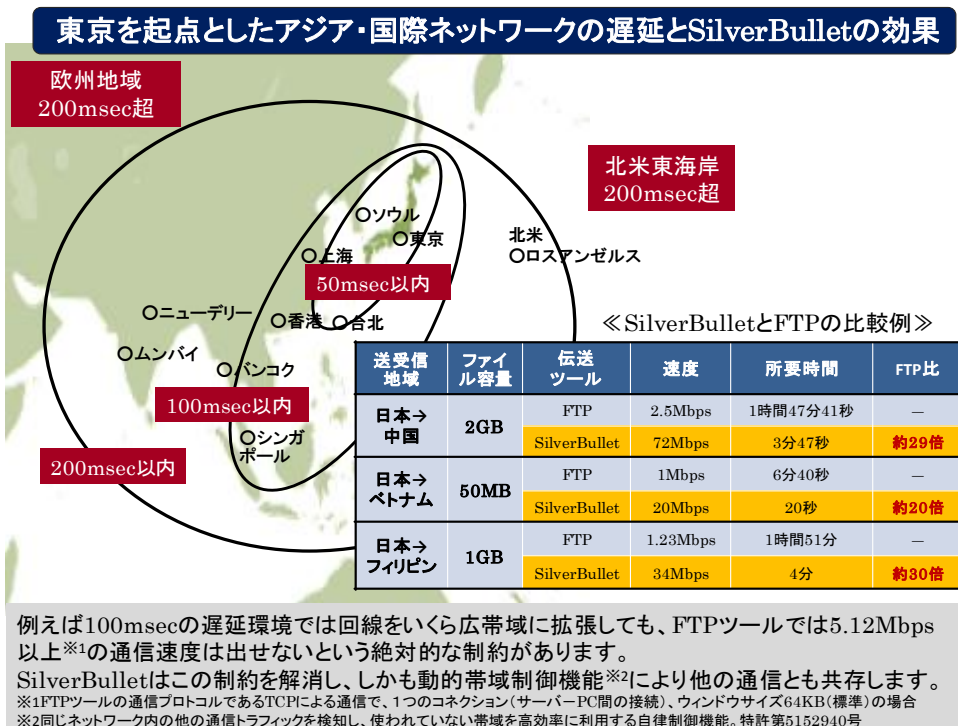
東京を起点としたアジア・国際ネットワークの遅延とSilverBulletの効果

欧州地域
200msec超

北米東海岸
200msec超

ソウル
東京
上海
北米
ロスアンゼルス
50msec以内
ニューデリー
香港
台北
ムンバイ
バンコク
100msec以内
シンガポール
200msec以内

≪SilverBulletとFTPの比較例≫

| 送受信地域 | ファイル容量 | 伝送ツール | 速度 | 所要時間 | FTP比 |
|---|---|---|---|---|---|
| 日本→中国 | 2GB | FTP | 2.5Mbps | 1時間47分41秒 | — |
| | | SilverBullet | 72Mbps | 3分47秒 | 約29倍 |
| 日本→ベトナム | 50MB | FTP | 1Mbps | 6分40秒 | — |
| | | SilverBullet | 20Mbps | 20秒 | 約20倍 |
| 日本→フィリピン | 1GB | FTP | 1.23Mbps | 1時間51分 | — |
| | | SilverBullet | 34Mbps | 4分 | 約30倍 |

例えば100msecの遅延環境では回線をいくら広帯域に拡張しても、FTPツールでは5.12Mbps以上$^{※1}$の通信速度は出せないという絶対的な制約があります。
SilverBulletはこの制約を解消し、しかも動的帯域制御機能$^{※2}$により他の通信とも共存します。
※1FTPツールの通信プロトコルであるTCPによる通信で、1つのコネクション（サーバーPC間の接続）、ウィンドウサイズ64KB（標準）の場合
※2同じネットワーク内の他の通信トラフィックを検知し、使われていない帯域を高効率に利用する自律制御機能。特許第5152940号